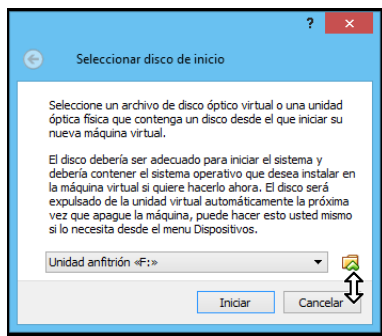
?

Seleccionar disco de inicio

Seleccione un archivo de disco óptico virtual o una unidad óptica física que contenga un disco desde el que iniciar su nueva máquina virtual.

El disco debería ser adecuado para iniciar el sistema y debería contener el sistema operativo que desea instalar en la máquina virtual si quiere hacerlo ahora. El disco será expulsado de la unidad virtual automáticamente la próxima vez que apague la máquina, puede hacer esto usted mismo si lo necesita desde el menu Dispositivos.

Unidad anfitrión «F:»

Iniciar

Cancelar